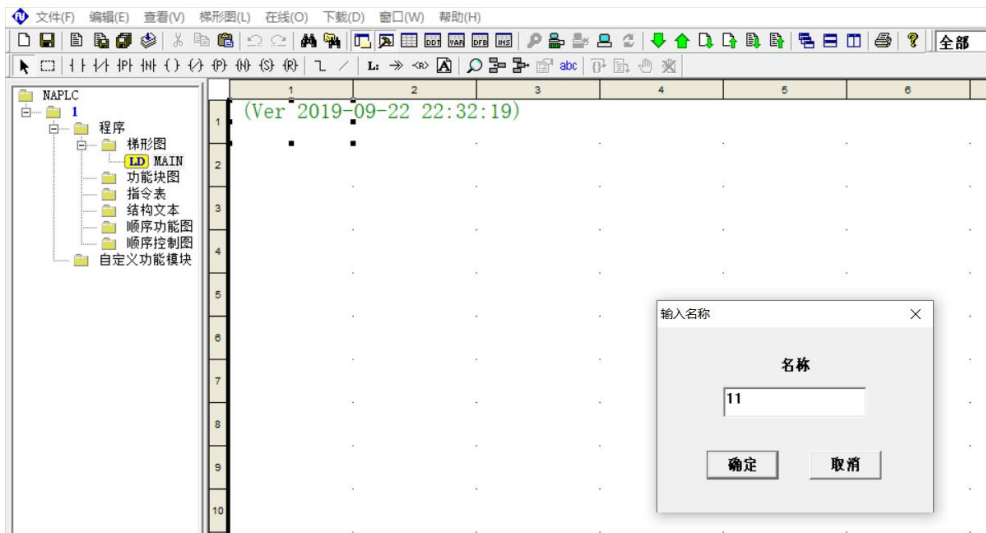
文件(F) 编辑(E) 查看(V) 梯形图(L) 在线(O) 下载(D) 窗口(W) 帮助(H)

全部

NAPLC
1
程序
梯形图
LD MAIN
功能块图
指令表
结构文本
顺序功能图
顺序控制图
自定义功能模块

| | 1 | 2 | 3 | 4 | 5 | 6 |
|---|---|---|---|---|---|---|
| 1 | (Ver 2019-09-22 22:32:19) | | | | | |
| 2 | | | | | | |
| 3 | | | | | | |
| 4 | | | | | | |
| 5 | | | | | | |
| 6 | | | | | | |
| 7 | | | | | | |
| 8 | | | | | | |
| 9 | | | | | | |
| 10 | | | | | | |

输入名称
名称
11
确定
取消